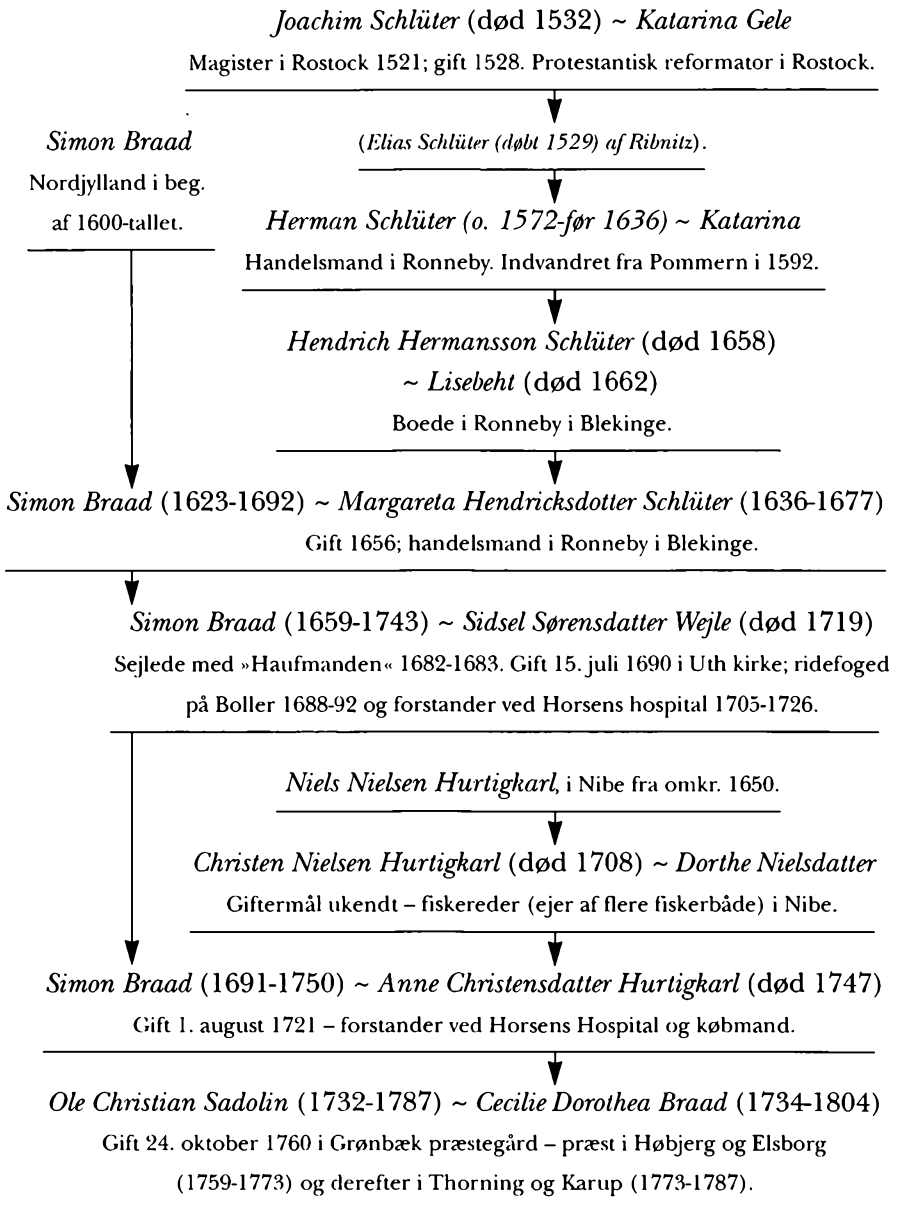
Joachim Schlüter (død 1532) ~ Katarina Gele
Magister i Rostock 1521; gift 1528. Protestantisk reformator i Rostock.

Simon Braad
Nordjylland i beg. af 1600-tallet.

(Elias Schlüter (døbt 1529) af Ribnitz).

Herman Schlüter (o. 1572-før 1636) ~ Katarina
Handelsmand i Ronneby. Indvandret fra Pommern i 1592.

Hendrich Hermansson Schlüter (død 1658) ~ Lisebeht (død 1662)
Boede i Ronneby i Blekinge.

Simon Braad (1623-1692) ~ Margareta Hendricksdotter Schlüter (1636-1677)
Gift 1656; handelsmand i Ronneby i Blekinge.

Simon Braad (1659-1743) ~ Sidsel Sørensdatter Wejle (død 1719)
Sejlede med »Haufmanden« 1682-1683. Gift 15. juli 1690 i Uth kirke; ridefoged på Boller 1688-92 og forstander ved Horsens hospital 1705-1726.

Niels Nielsen Hurtigkarl, i Nibe fra omkr. 1650.

Christen Nielsen Hurtigkarl (død 1708) ~ Dorthe Nielsdatter
Giftermål ukendt – fiskereder (ejer af flere fiskerbåde) i Nibe.

Simon Braad (1691-1750) ~ Anne Christensdatter Hurtigkarl (død 1747)
Gift 1. august 1721 – forstander ved Horsens Hospital og købmand.

Ole Christian Sadolin (1732-1787) ~ Cecilie Dorothea Braad (1734-1804)
Gift 24. oktober 1760 i Grønbæk præstegård – præst i Høbjerg og Elsborg (1759-1773) og derefter i Thorning og Karup (1773-1787).